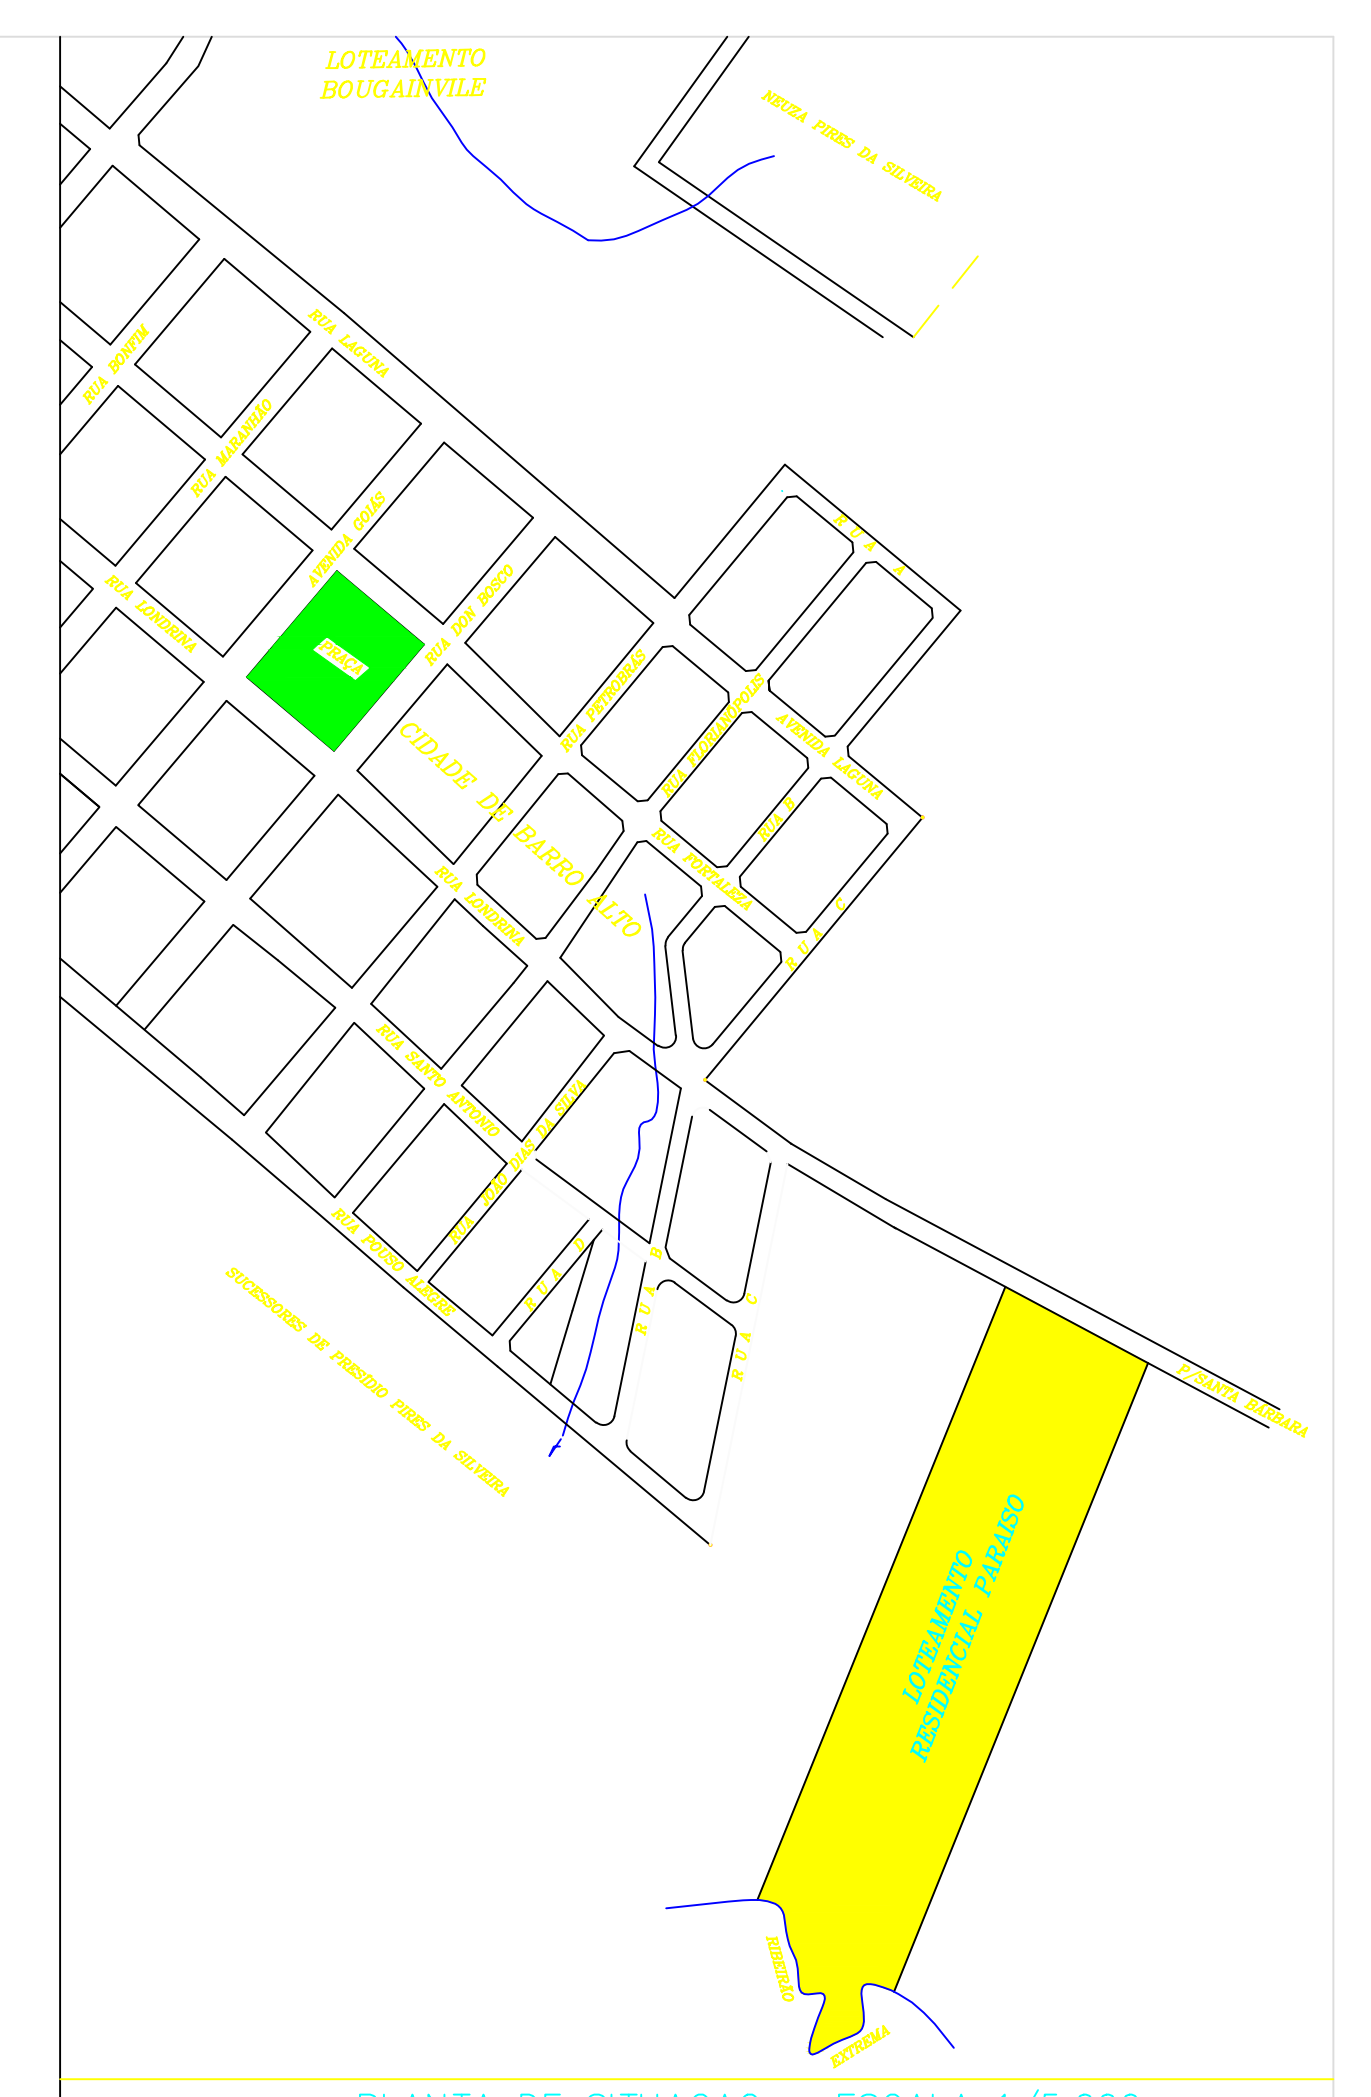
LOTEAMENTO BOUGAINVILE

NEUZA PIRES DA SILVEIRA

RUA LAGUNA

RUA BONFIM

RUA MARANHÃO

AVENIDA GOIÁS

RUA LONDRINA

PRAÇA

RUA DON BOSCO

RUA A

RUA PETROBRÁS

RUA FLORIANÓPOLIS

AVENIDA LAGUNA

CIDADE DE BARRO ALTO

RUA B

RUA FORTALEZA

RUA C

RUA LONDRINA

RUA SANTO ANTONIO

RUA JOÃO DIAS DA SILVA

RUA POUSO ALEGRE

RUA D

RUA B

RUA C

SUCESSORES DE PRESIDIO PIRES DA SILVEIRA

P/SANTA BARBARA

LOTEAMENTO RESIDENCIAL PARAISO

RIBEIRÃO

EXTREMA

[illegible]